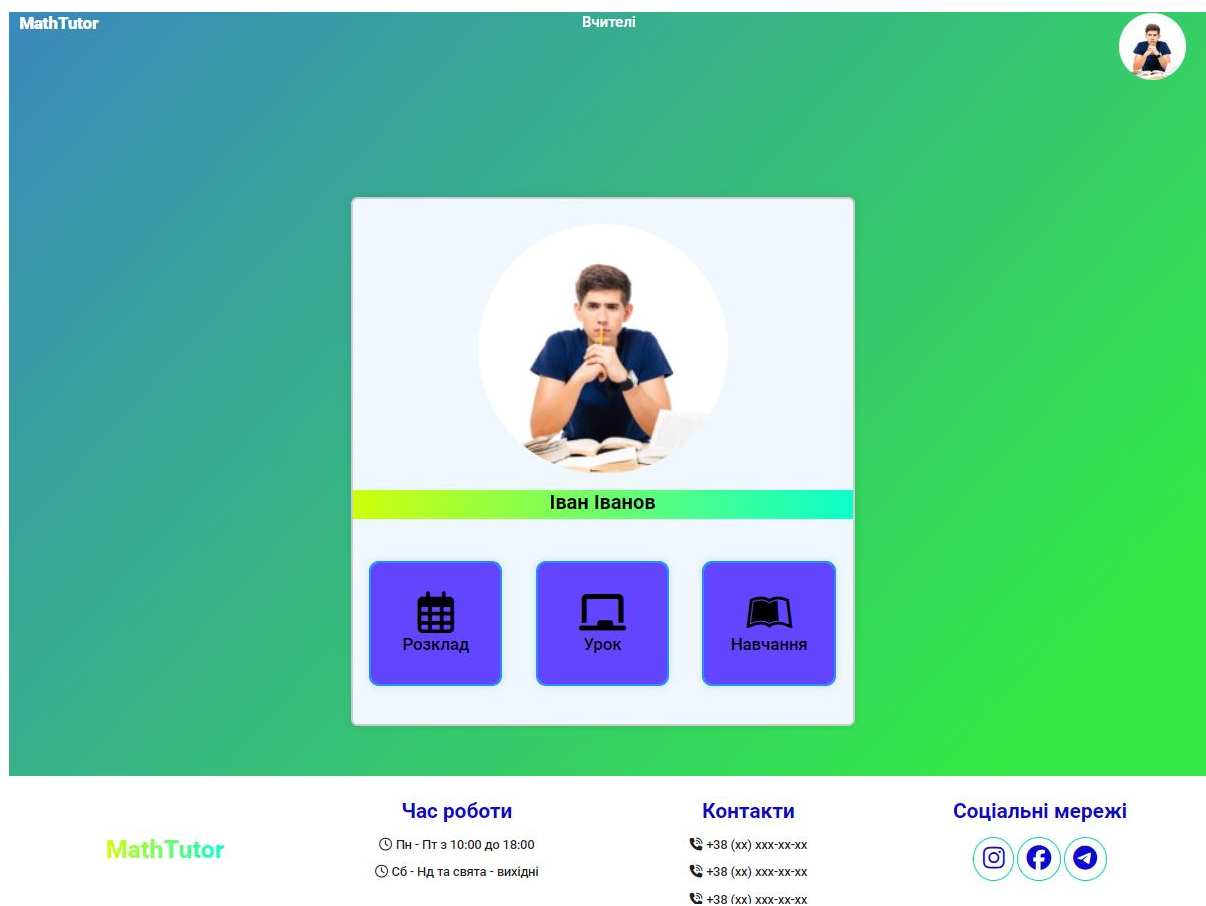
MathTutor

Вчителі

Іван Іванов

Розклад

Урок

Навчання

MathTutor

Час роботи

Пн - Пт з 10:00 до 18:00

Сб - Нд та свята - вихідні

Контакти

+38 (xx) xxx-xx-xx

+38 (xx) xxx-xx-xx

+38 (xx) xxx-xx-xx

Соціальні мережі